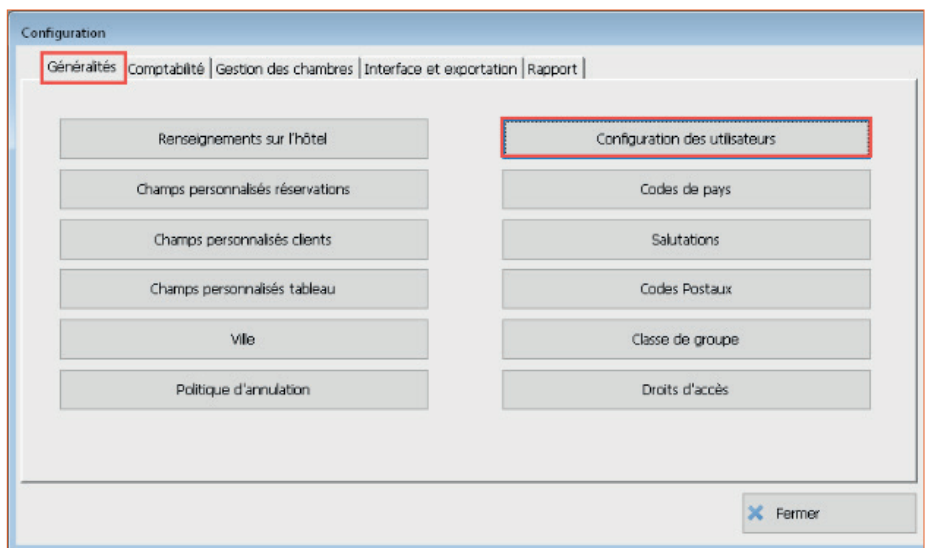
Configuration

Généralités | Comptabilité | Gestion des chambres | Interface et exportation | Rapport

Renseignements sur l'hôtel

Configuration des utilisateurs

Champs personnalisés réservations

Codes de pays

Champs personnalisés clients

Salutations

Champs personnalisés tableau

Codes Postaux

Ville

Classe de groupe

Politique d'annulation

Droits d'accès

Fermer